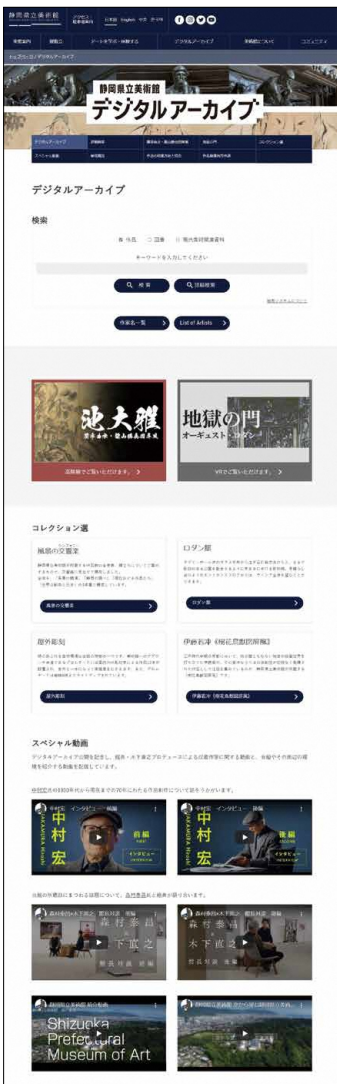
静岡県立美術館

日本語 English 中文 한국어

静岡県立美術館
デジタルアーカイブ

デジタルアーカイブ

検索

キーワードを入力してください

検索

詳細検索

作家名一覧

List of Artists

池大雅

地獄の門
オーギュスト・ロダン

コレクション選

風景の文雅集

ロダン館

屋外彫刻

伊藤若冲《樹花鳥獣図屏風》

スペシャル動画

中村宏
前編

中村宏
後編

森村泰昌
木下直之

Shizuoka Prefectural Museum of Art